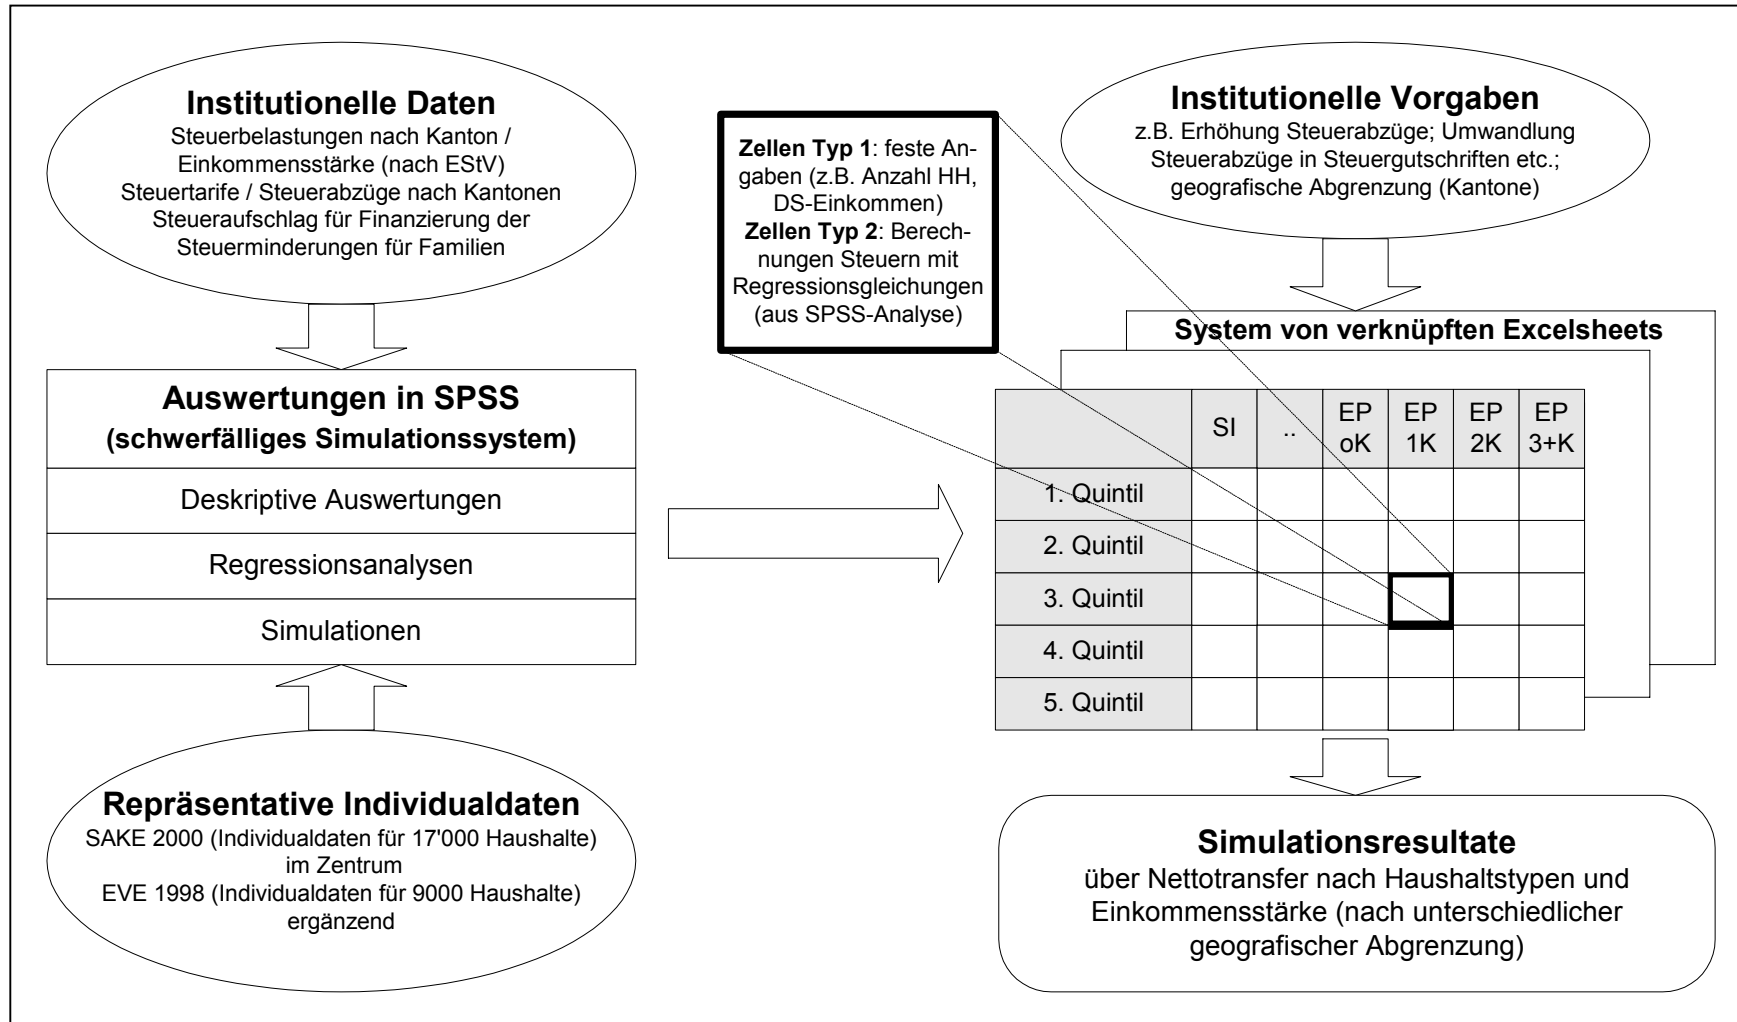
**Institutionelle Daten**
Steuerbelastungen nach Kanton / Einkommensstärke (nach EStV)
Steuertarife / Steuerabzüge nach Kantonen
Steueraufschlag für Finanzierung der Steuerminderungen für Familien

**Zellen Typ 1**: feste Angaben (z.B. Anzahl HH, DS-Einkommen)
**Zellen Typ 2**: Berechnungen Steuern mit Regressionsgleichungen (aus SPSS-Analyse)

**Institutionelle Vorgaben**
z.B. Erhöhung Steuerabzüge; Umwandlung Steuerabzüge in Steuergutschriften etc.; geografische Abgrenzung (Kantone)

**System von verknüpften Excelsheets**

**Auswertungen in SPSS**
**(schwerfälliges Simulationssystem)**

Deskriptive Auswertungen

Regressionsanalysen

Simulationen

| | SI | .. | EP oK | EP 1K | EP 2K | EP 3+K |
|---|---|---|---|---|---|---|
| 1. Quintil | | | | | | |
| 2. Quintil | | | | | | |
| 3. Quintil | | | | | | |
| 4. Quintil | | | | | | |
| 5. Quintil | | | | | | |

**Repräsentative Individualdaten**
SAKE 2000 (Individualdaten für 17'000 Haushalte) im Zentrum
EVE 1998 (Individualdaten für 9000 Haushalte) ergänzend

**Simulationsresultate**
über Nettotransfer nach Haushaltstypen und Einkommensstärke (nach unterschiedlicher geografischer Abgrenzung)